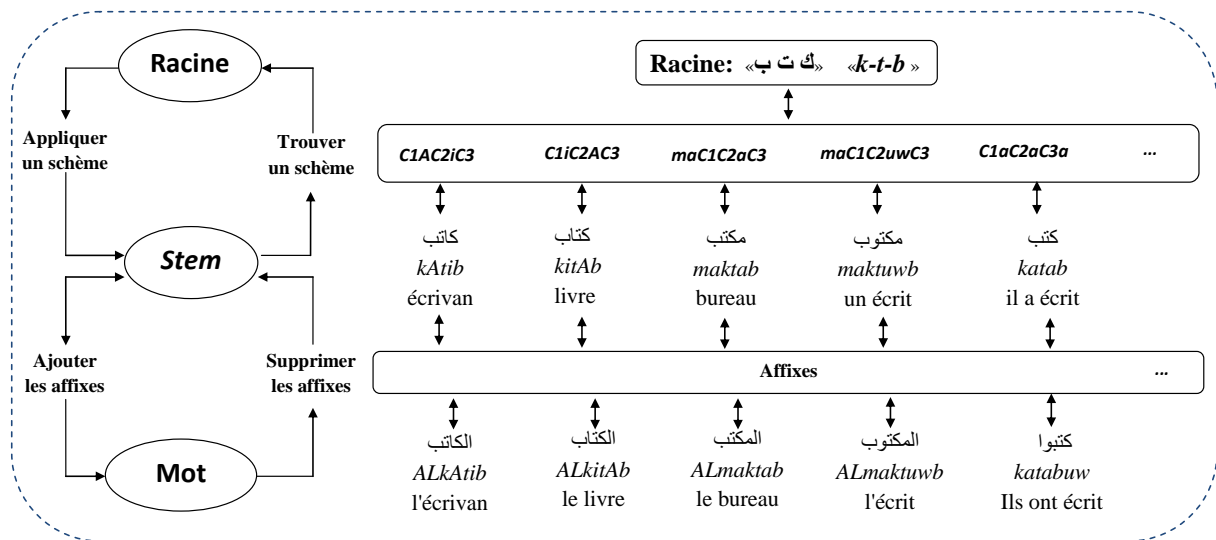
Racine

Appliquer un schème

Trouver un schème

Stem

Ajouter les affixes

Supprimer les affixes

Mot

Racine: «ك ت ب» «k-t-b»

| C1AC2iC3 | C1iC2AC3 | maC1C2aC3 | maC1C2uwC3 | C1aC2aC3a | ... |
|---|---|---|---|---|---|
| كاتب | كتاب | مكتب | مكتوب | كتب | |
| kAtib | kitAb | maktab | maktuwb | katab | |
| écrivan | livre | bureau | un écrit | il a écrit | |

Affixes ...

| الكاتب | الكتاب | المكتب | المكتوب | كتبوا |
|---|---|---|---|---|
| ALkAtib | ALkitAb | ALmaktab | ALmaktuwb | katabuw |
| l'écrivan | le livre | le bureau | l'écrit | Ils ont écrit |